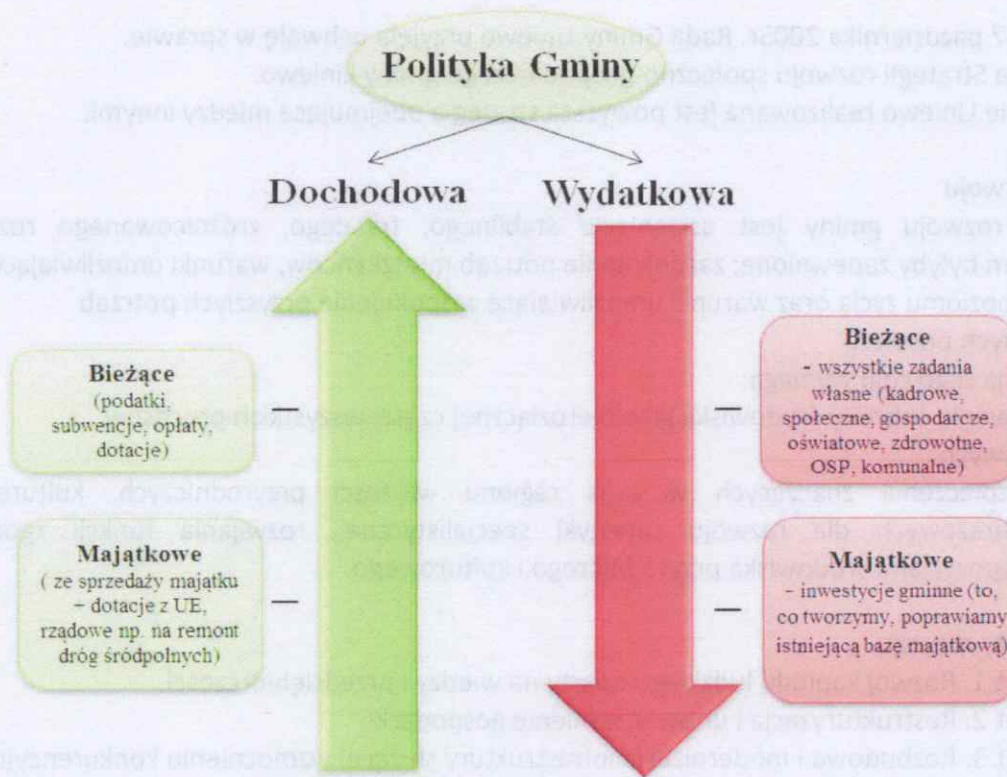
Polityka Gminy

Dochodowa

Wydatkowa

Bieżące
(podatki, subwencje, opłaty, dotacje)

Majątkowe
( ze sprzedaży majątku – dotacje z UE, rządowe np. na remont dróg śródpolnych)

Bieżące
- wszystkie zadania własne (kadrowe, społeczne, gospodarcze, oświatowe, zdrowotne, OSP, komunalne)

Majątkowe
- inwestycje gminne (to, co tworzymy, poprawiamy istniejącą bazę majątkową)